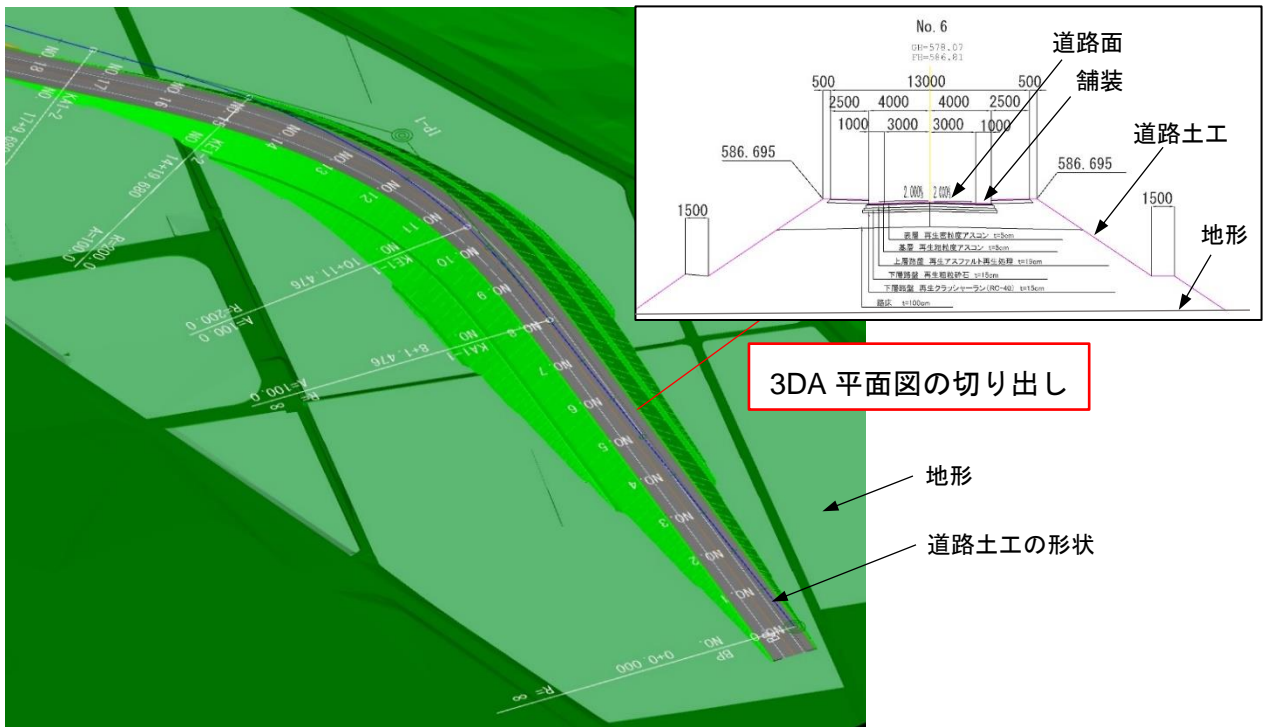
No. 6
GH=578.07
FH=586.81

500 13000 500
2500 4000 4000 2500
1000 3000 3000 1000
586.695
586.695
2.000% 2.000%
1500
1500

表層 再生密粒度アスコン t=5cm
基層 再生粗粒度アスコン t=5cm
上層路盤 再生アスファルト再生処理 t=10cm
下層路盤 再生粗粒砕石 t=15cm
下層路盤 再生クラッシャーラン(RC-40) t=15cm
路床 t=100cm

道路面
舗装
道路土工
地形

3DA 平面図の切り出し

地形
道路土工の形状

NO.18
NO.17
NO.16
NO.15
NO.14
NO.13
NO.12
NO.11
NO.10
NO.9
NO.8
NO.7
NO.6
NO.5
NO.4
NO.3
NO.2
NO.1
NO.0
KA1-2
KE1-2
KE1-1
KA1-1
IP-1
17+9.580
14+19.580
10+11.476
8+1.476
A=100.0
R=200.0
R=200.0
A=100.0
A=100.0
R=∞
BP NO. 0+0.000
R=∞